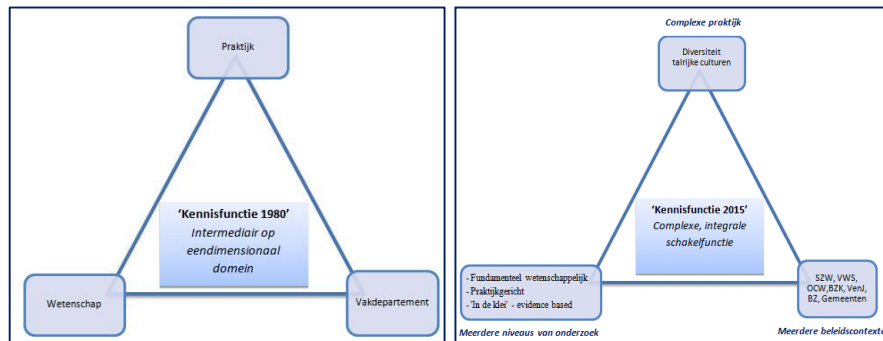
Praktijk

'Kennisfunctie 1980'
Intermediair op eendimensionaal domein

Wetenschap

Vakdepartement

Complexe praktijk

Diversiteit talrijke culturen

'Kennisfunctie 2015'
Complexe, integrale schakelfunctie

- Fundamenteel wetenschappelijk
- Praktijkgericht
- 'In de klei' - evidence based

Meerdere niveaus van onderzoek

SZW, VWS, OCW,BZK, VenJ, BZ, Gemeenten

Meerdere beleidscontext